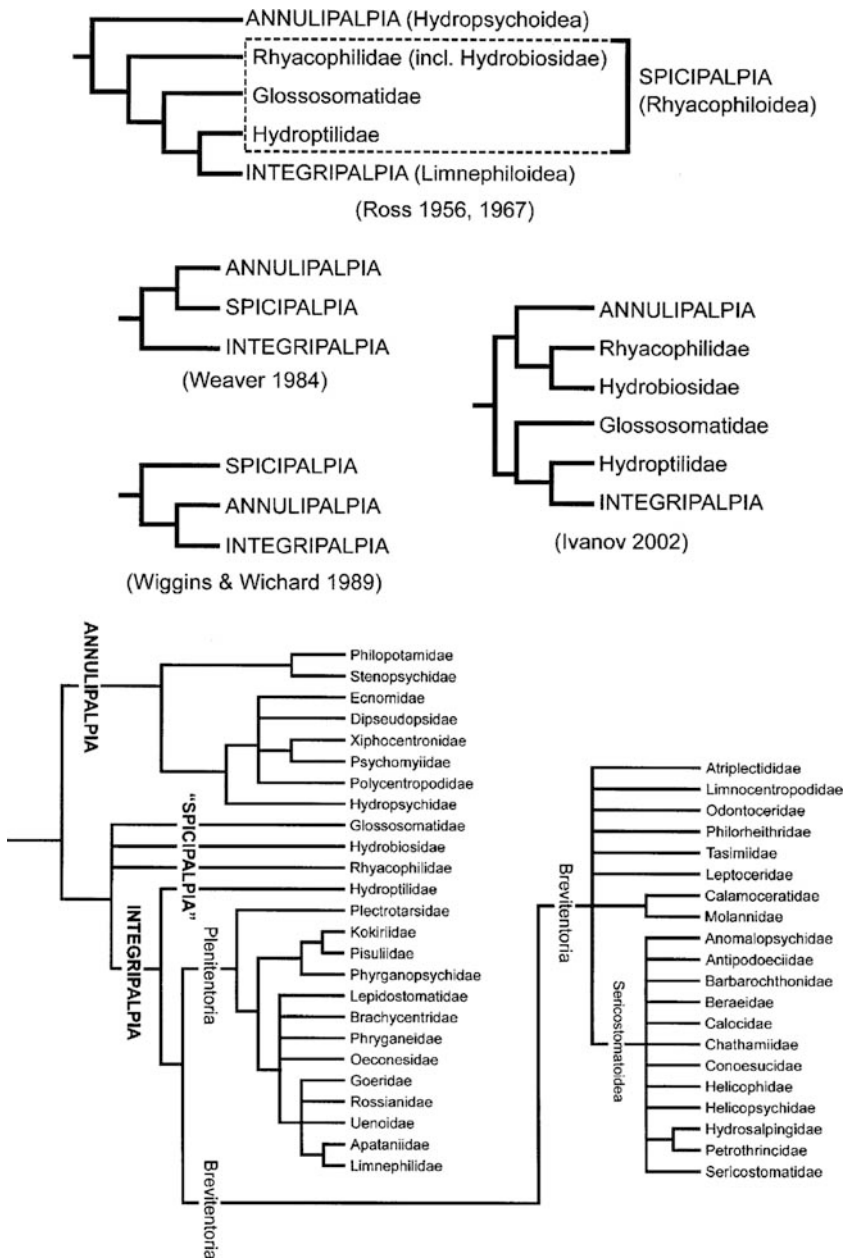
ANNULIPALPIA (Hydropsychoidea)
Rhyacophilidae (incl. Hydrobiosidae)
Glossosomatidae
Hydroptilidae
INTEGRIPALPIA (Limnephiloidea)
SPICIPALPIA (Rhyacophiloidea)
(Ross 1956, 1967)

ANNULIPALPIA
SPICIPALPIA
INTEGRIPALPIA
(Weaver 1984)

ANNULIPALPIA
Rhyacophilidae
Hydrobiosidae
Glossosomatidae
Hydroptilidae
INTEGRIPALPIA
(Ivanov 2002)

SPICIPALPIA
ANNULIPALPIA
INTEGRIPALPIA
(Wiggins & Wichard 1989)

ANNULIPALPIA
Philopotamidae
Stenopsychidae
Ecnomidae
Dipseudopsidae
Xiphocentronidae
Psychomyiidae
Polycentropodidae
Hydropsychidae
"SPICIPALPIA"
Glossosomatidae
Hydrobiosidae
Rhyacophilidae
Hydroptilidae
INTEGRIPALPIA
Plenitentoria
Plectrotarsidae
Kokiriidae
Pisuliidae
Phryganopsychidae
Lepidostomatidae
Brachycentridae
Phryganeidae
Oeconesidae
Goeridae
Rossianidae
Uenoidae
Apataniidae
Limnephilidae
Brevitentoria

Brevitentoria
Atriplectididae
Limnocentropodidae
Odontoceridae
Philorheithridae
Tasimiidae
Leptoceridae
Calamoceratidae
Molannidae
Sericostomatoidea
Anomalopsychidae
Antipodoeciidae
Barbarochthonidae
Beraeidae
Calocidae
Chathamiidae
Conoesucidae
Helicophidae
Helicopsychidae
Hydrosalpingidae
Petrothrincidae
Sericostomatidae